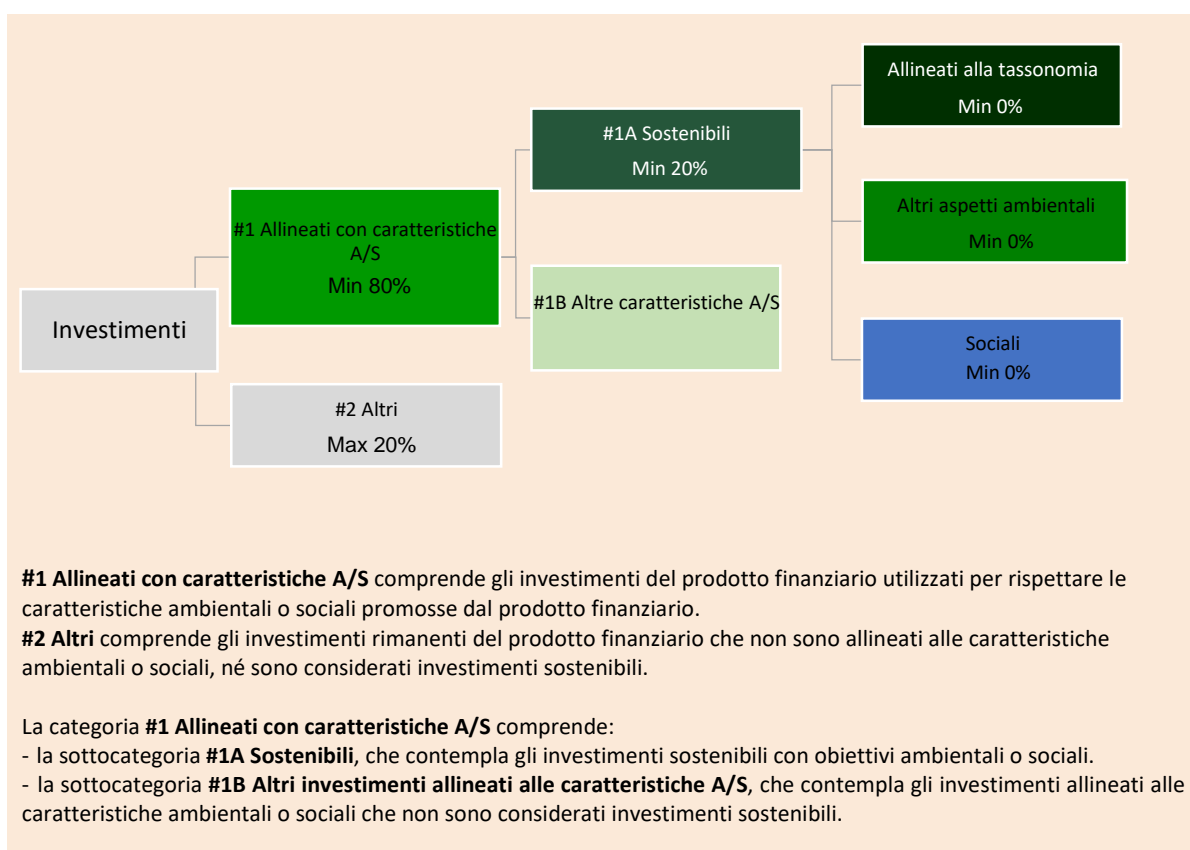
Investimenti

#1 Allineati con caratteristiche A/S
Min 80%

#2 Altri
Max 20%

#1A Sostenibili
Min 20%

#1B Altre caratteristiche A/S

Allineati alla tassonomia
Min 0%

Altri aspetti ambientali
Min 0%

Sociali
Min 0%

**#1 Allineati con caratteristiche A/S** comprende gli investimenti del prodotto finanziario utilizzati per rispettare le caratteristiche ambientali o sociali promosse dal prodotto finanziario.
**#2 Altri** comprende gli investimenti rimanenti del prodotto finanziario che non sono allineati alle caratteristiche ambientali o sociali, né sono considerati investimenti sostenibili.

La categoria **#1 Allineati con caratteristiche A/S** comprende:
- la sottocategoria **#1A Sostenibili**, che contempla gli investimenti sostenibili con obiettivi ambientali o sociali.
- la sottocategoria **#1B Altri investimenti allineati alle caratteristiche A/S**, che contempla gli investimenti allineati alle caratteristiche ambientali o sociali che non sono considerati investimenti sostenibili.